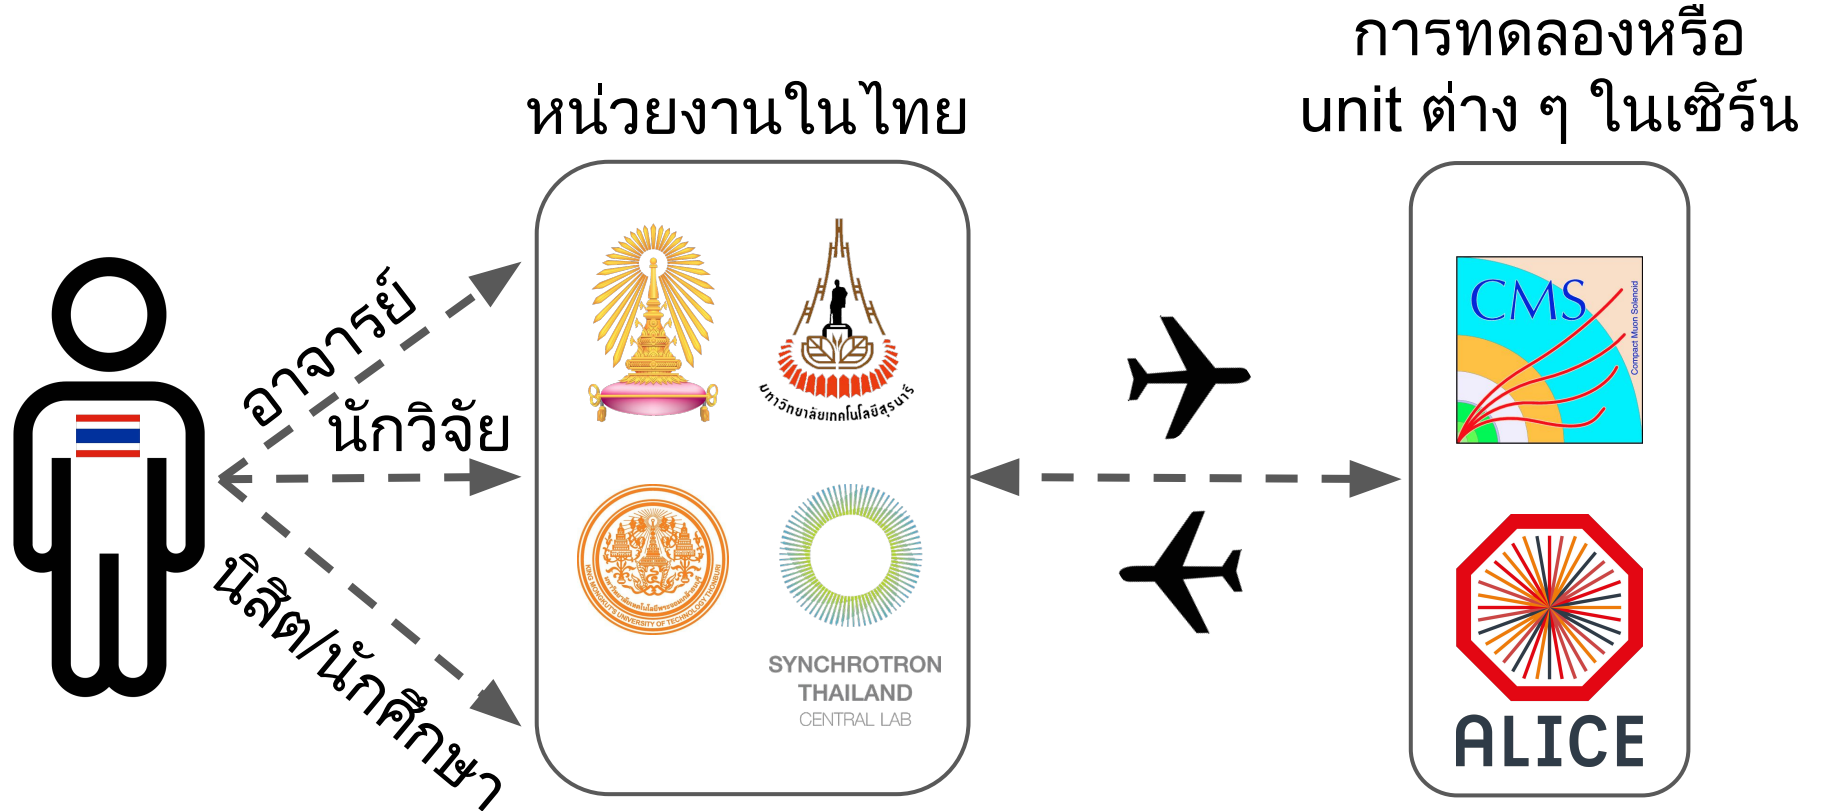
หน่วยงานในไทย

การทดลองหรือ unit ต่าง ๆ ในเซิร์น

อาจารย์

นักวิจัย

นิสิต/นักศึกษา

มหาวิทยาลัยเทคโนโลยีสุรนารี

KING MONGKUT'S UNIVERSITY OF TECHNOLOGY THONBURI

SYNCHROTRON THAILAND CENTRAL LAB

CMS

Compact Muon Solenoid

ALICE